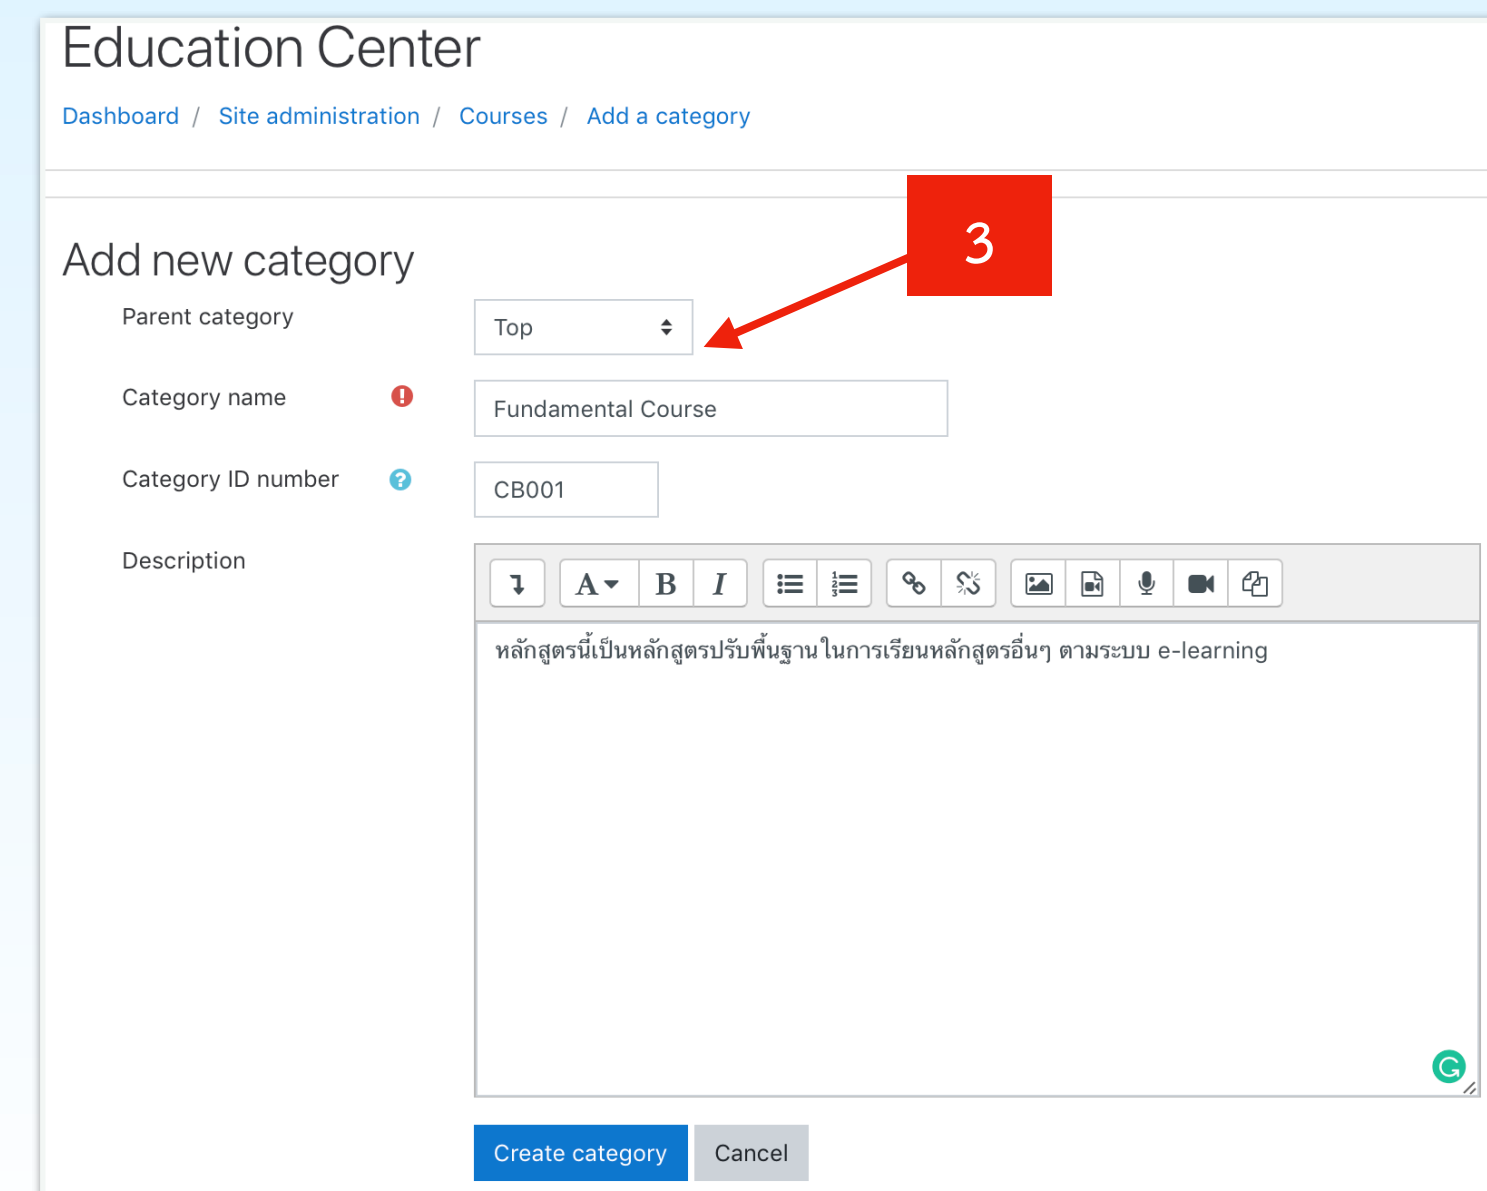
Education Center

Dashboard / Site administration / Courses / Add a category

3

Add new category

Parent category

Top

Category name

Fundamental Course

Category ID number

CB001

Description

A B I

หลักสูตรนี้เป็นหลักสูตรปรับพื้นฐานในการเรียนหลักสูตรอื่นๆ ตามระบบ e-learning

Create category

Cancel